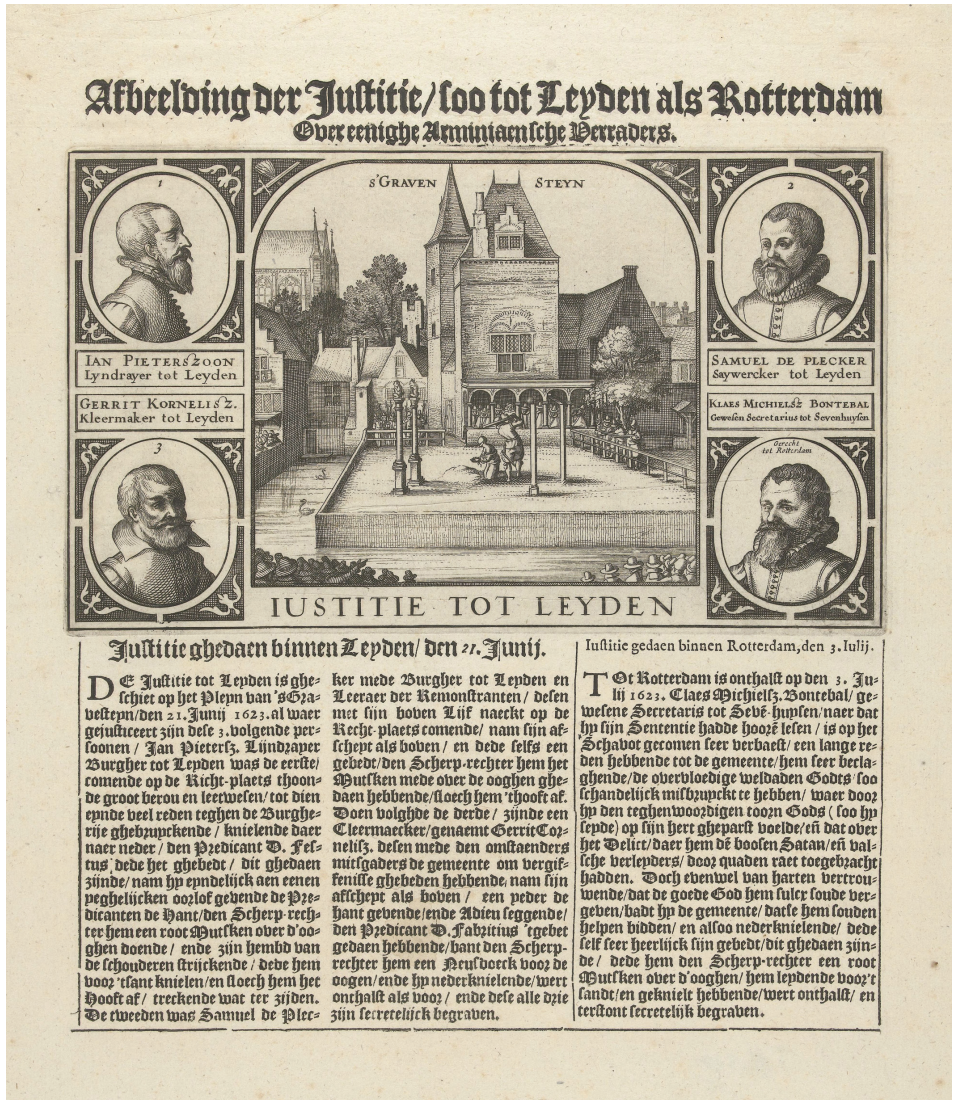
Afbeelding der Iustitie/ soo tot Leyden als Rotterdam
Over eenighe Arminiaensche Verraders.

1
IAN PIETERSZOON
Lyndrayer tot Leyden

GERRIT KORNELISZ.
Kleermaker tot Leyden

3

S'GRAVEN STEYN

2
SAMUEL DE PLECKER
Saywercker tot Leyden

KLAES MICHIELSZ BONTEBAL
Gewesen Secretarius tot Sevenhuysen

Gerecht tot Rotterdam

IUSTITIE TOT LEYDEN

Iustitie ghedaen binnen Leyden/ den 21. Iunij.

DE Justitie tot Leyden is gheschiet op het Pleyn van 's Gravesteyn/ den 21. Junij 1623. al waer gejusticeert zijn dese 3. volgende persoonen/ Jan Pietersz. Lijndrayer Burgher tot Leyden was de eerste/ comende op de Richt-plaets thoonde groot berou en leetwesen/ tot dien eynde veel reden teghen de Burgherije ghebruyckende/ knielende daer naer neder/ den Predicant D. Festus dede het ghebedt/ dit ghedaen zijnde/ nam hy eyndelijck aen eenen peghelijcken oorlof gevende de Predicanten de Hant/ den Scherp-rechter hem een root Mutsken over d'ooghen doende/ ende zijn hembd van de schouderen strijckende/ dede hem voor 'tsant knielen/ en sloegh hem het Hooft af/ treckende wat ter zijden. De tweeden was Samuel de Plecker mede Burgher tot Leyden en Leeraer der Remonstranten/ desen met sijn boven Lijf naeckt op de Recht-plaets comende/ nam sijn afscheyt als boven/ en dede selfs een gebedt/ den Scherp-rechter hem het Mutsken mede over de ooghen ghedaen hebbende/ sloegh hem 't hooft af. Doen volghde de derde/ zijnde een Cleermaecker/ genaemt Gerrit Cornelisz. desen mede den omstaenders mitsgaders de gemeente om vergiffenisse ghebeden hebbende/ nam sijn afscheyt als boven/ een yeder de hant gevende/ ende Adieu seggende/ den Predicant D. Fabritius 't gebet gedaen hebbende/ bant den Scherprechter hem een Neusdoeck voor de oogen/ ende hy nederknielende/ wert onthalst als voor/ ende dese alle drie zijn secretelijck begraven.

Iustitie gedaen binnen Rotterdam, den 3. Iulij.

TOt Rotterdam is onthalst op den 3. Julij 1623. Claes Michielsz. Bontebal/ gewesene Secretaris tot Seve-huysen/ naer dat hy sijn Sententie hadde hooren lesen/ is op het Schavot gecomen seer verbaest/ een lange reden hebbende tot de gemeente/ hem seer beclaghende/ de overvloedige weldaden Godts/ soo schandelijck misbruyckt te hebben/ waer door hy den teghenwoordigen toorn Gods (soo hy seyde) op sijn hert gheparst voelde/ en dat over het Delict/ daer hem de boosen Satan/ en valsche verleyders/ door quaden raet toegebracht hadden. Doch evenwel van harten vertrouwende/ dat de goede God hem sulcx soude vergeven/ badt hy de gemeente/ datse hem souden helpen bidden/ en alsoo nederknielende/ dede self seer heerlijck sijn gebedt/ dit ghedaen zijnde/ dede hem den Scherp-rechter een root Mutsken over d'ooghen/ hem leydende voor 't sandt/ en gheknielt hebbende/ wert onthalst/ en terstont secretelijk begraven.